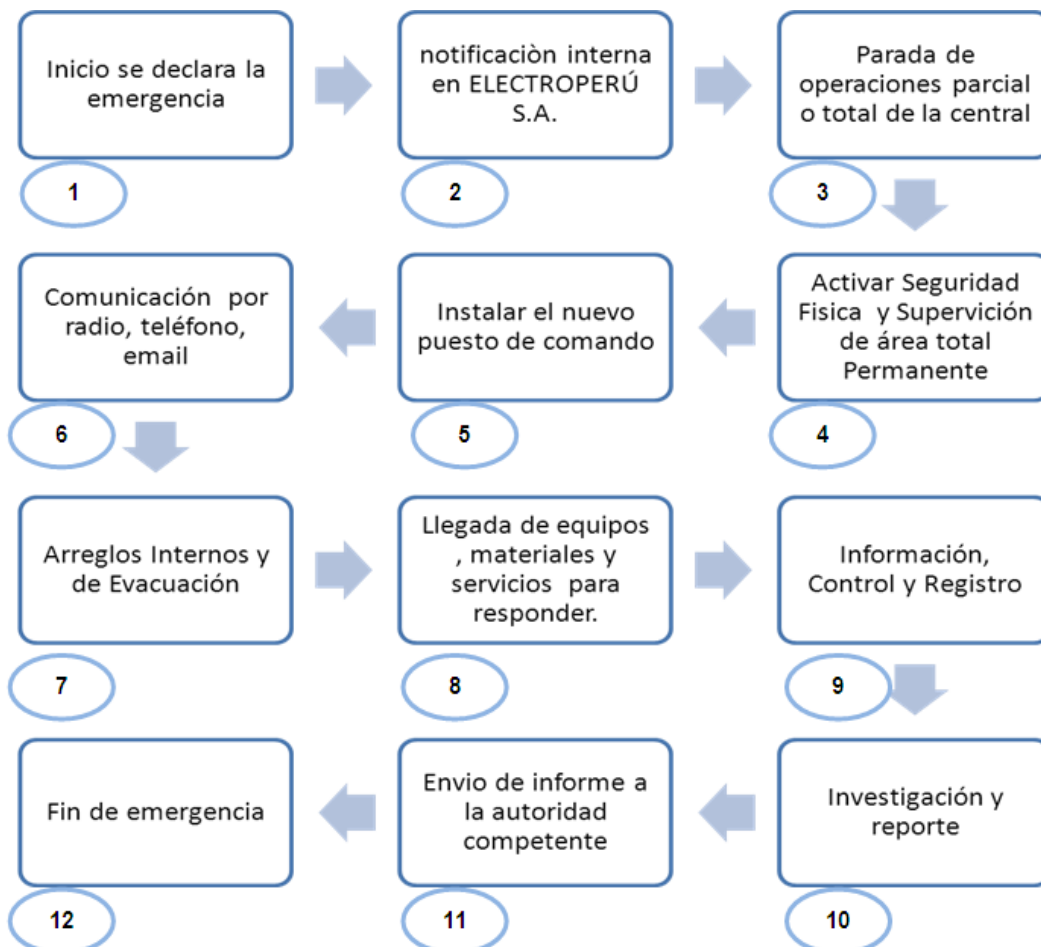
Inicio se declara la emergencia

1

notificaciòn interna en ELECTROPERÚ S.A.

2

Parada de operaciones parcial o total de la central

3

Activar Seguridad Fisica y Supervición de área total Permanente

4

Instalar el nuevo puesto de comando

5

Comunicación por radio, teléfono, email

6

Arreglos Internos y de Evacuación

7

Llegada de equipos , materiales y servicios para responder.

8

Información, Control y Registro

9

Investigación y reporte

10

Envio de informe a la autoridad competente

11

Fin de emergencia

12